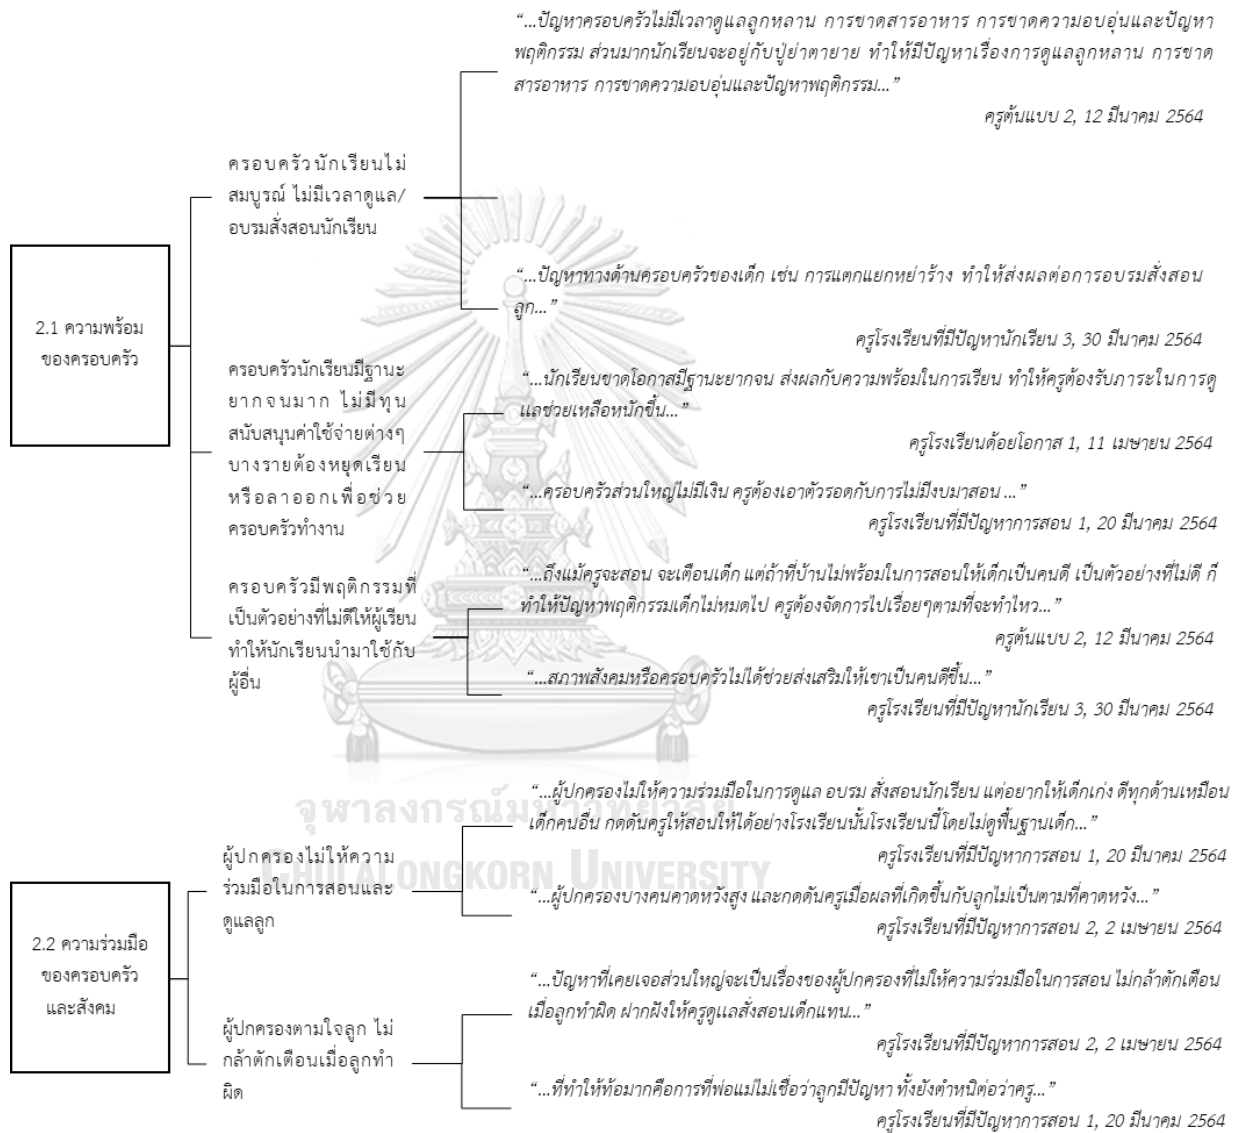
2.1 ความพร้อมของครอบครัว

ครอบครัวนักเรียนไม่สมบูรณ์ ไม่มีเวลาดูแล/อบรมสั่งสอนนักเรียน

"...ปัญหาครอบครัวไม่มีเวลาดูแลลูกหลาน การขาดสารอาหาร การขาดความอบอุ่นและปัญหาพฤติกรรม ส่วนมากนักเรียนจะอยู่กับปู่ย่าตายาย ทำให้มีปัญหาเรื่องการดูแลลูกหลาน การขาดสารอาหาร การขาดความอบอุ่นและปัญหาพฤติกรรม..."

ครูต้นแบบ 2, 12 มีนาคม 2564

"...ปัญหาทางด้านครอบครัวของเด็ก เช่น การแตกแยกหย่าร้าง ทำให้ส่งผลต่อการอบรมสั่งสอนลูก..."

ครูโรงเรียนที่มีปัญหานักเรียน 3, 30 มีนาคม 2564

ครอบครัวนักเรียนมีฐานะยากจนมาก ไม่มีทุนสนับสนุนค่าใช้จ่ายต่างๆ บางรายต้องหยุดเรียนหรือลาออกเพื่อช่วยครอบครัวทำงาน

"...นักเรียนขาดโอกาสมีฐานะยากจน ส่งผลกับความพร้อมในการเรียน ทำให้ครูต้องรับภาระในการดูแลช่วยเหลือหนักขึ้น..."

ครูโรงเรียนด้อยโอกาส 1, 11 เมษายน 2564

"...ครอบครัวส่วนใหญ่ไม่มีเงิน ครูต้องเอาตัวรอดกับการไม่มีงบมาสอน ..."

ครูโรงเรียนที่มีปัญหาการสอน 1, 20 มีนาคม 2564

ครอบครัวมีพฤติกรรมที่เป็นตัวอย่างที่ไม่ดีให้ผู้เรียน ทำให้นักเรียนนำมาใช้กับผู้อื่น

"...ถึงแม้ครูจะสอน จะเตือนเด็ก แต่ถ้าที่บ้านไม่พร้อมในการสอนให้เด็กเป็นคนดี เป็นตัวอย่างที่ไม่ดี ก็ทำให้ปัญหาพฤติกรรมเด็กไม่หมดไป ครูต้องจัดการไปเรื่อยๆตามที่จะทำไหว..."

ครูต้นแบบ 2, 12 มีนาคม 2564

"...สภาพสังคมหรือครอบครัวไม่ได้ช่วยส่งเสริมให้เขาเป็นคนดีขึ้น..."

ครูโรงเรียนที่มีปัญหานักเรียน 3, 30 มีนาคม 2564

จุฬาลงกรณ์มหาวิทยาลัย
CHULALONGKORN UNIVERSITY

2.2 ความร่วมมือของครอบครัวและสังคม

ผู้ปกครองไม่ให้ความร่วมมือในการสอนและดูแลลูก

"...ผู้ปกครองไม่ให้ความร่วมมือในการดูแล อบรม สั่งสอนนักเรียน แต่อยากให้เด็กเก่ง ดีทุกด้านเหมือนเด็กคนอื่น กดดันครูให้สอนให้ได้อย่างโรงเรียนนั้นโรงเรียนนี้โดยไม่ดูพื้นฐานเด็ก..."

ครูโรงเรียนที่มีปัญหาการสอน 1, 20 มีนาคม 2564

"...ผู้ปกครองบางคนคาดหวังสูง และกดดันครูเมื่อผลที่เกิดขึ้นกับลูกไม่เป็นตามที่คาดหวัง..."

ครูโรงเรียนที่มีปัญหาการสอน 2, 2 เมษายน 2564

ผู้ปกครองตามใจลูก ไม่กล้าตักเตือนเมื่อลูกทำผิด

"...ปัญหาที่เคยเจอส่วนใหญ่จะเป็นเรื่องของผู้ปกครองที่ไม่ให้ความร่วมมือในการสอน ไม่กล้าตักเตือนเมื่อลูกทำผิด ฝากฝังให้ครูดูแลสั่งสอนเด็กแทน..."

ครูโรงเรียนที่มีปัญหาการสอน 2, 2 เมษายน 2564

"...ที่ทำให้ท้อมากคือการที่พ่อแม่ไม่เชื่อว่าลูกมีปัญหา ทั้งยังตำหนิต่อว่าครู..."

ครูโรงเรียนที่มีปัญหาการสอน 1, 20 มีนาคม 2564